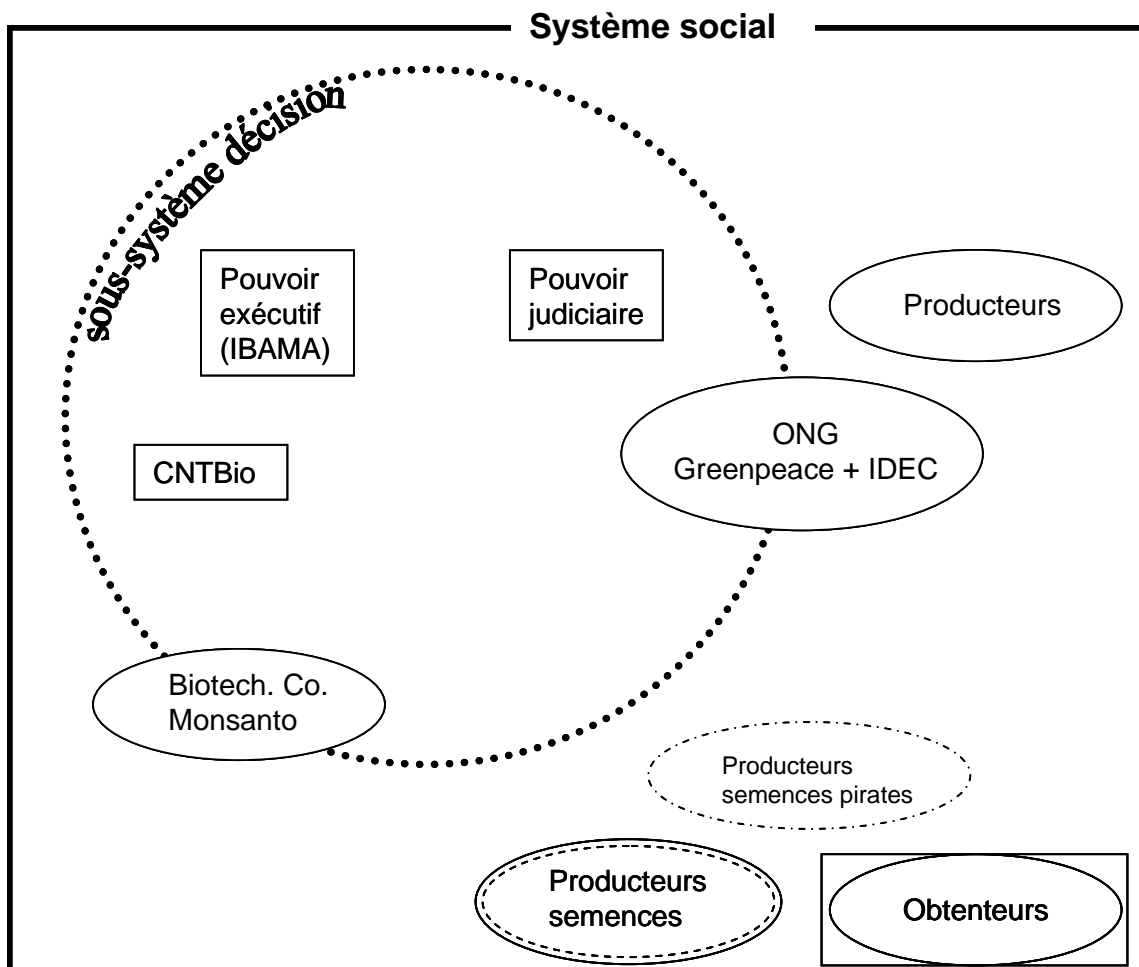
Système social

sous-système décision

Pouvoir exécutif (IBAMA)

Pouvoir judiciaire

Producteurs

CNTBio

ONG Greenpeace + IDEC

Biotech. Co. Monsanto

Producteurs semences pirates

Producteurs semences

Obtenteurs